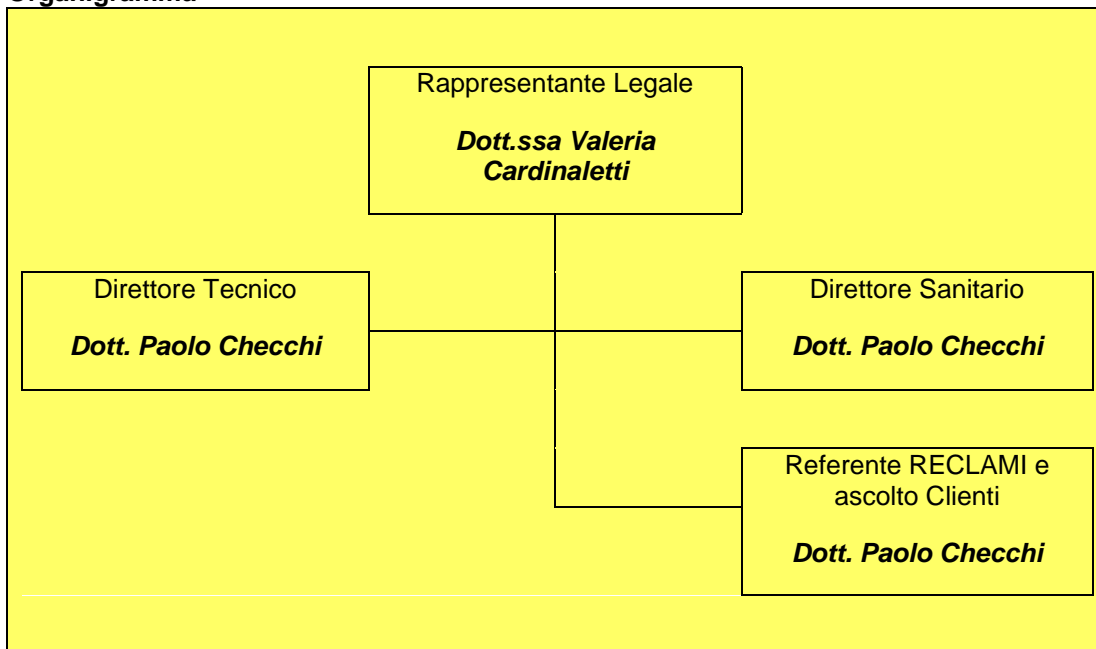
Organigramma

Rappresentante Legale

***Dott.ssa Valeria Cardinaletti***

Direttore Tecnico

***Dott. Paolo Checchi***

Direttore Sanitario

***Dott. Paolo Checchi***

Referente RECLAMI e ascolto Clienti

***Dott. Paolo Checchi***